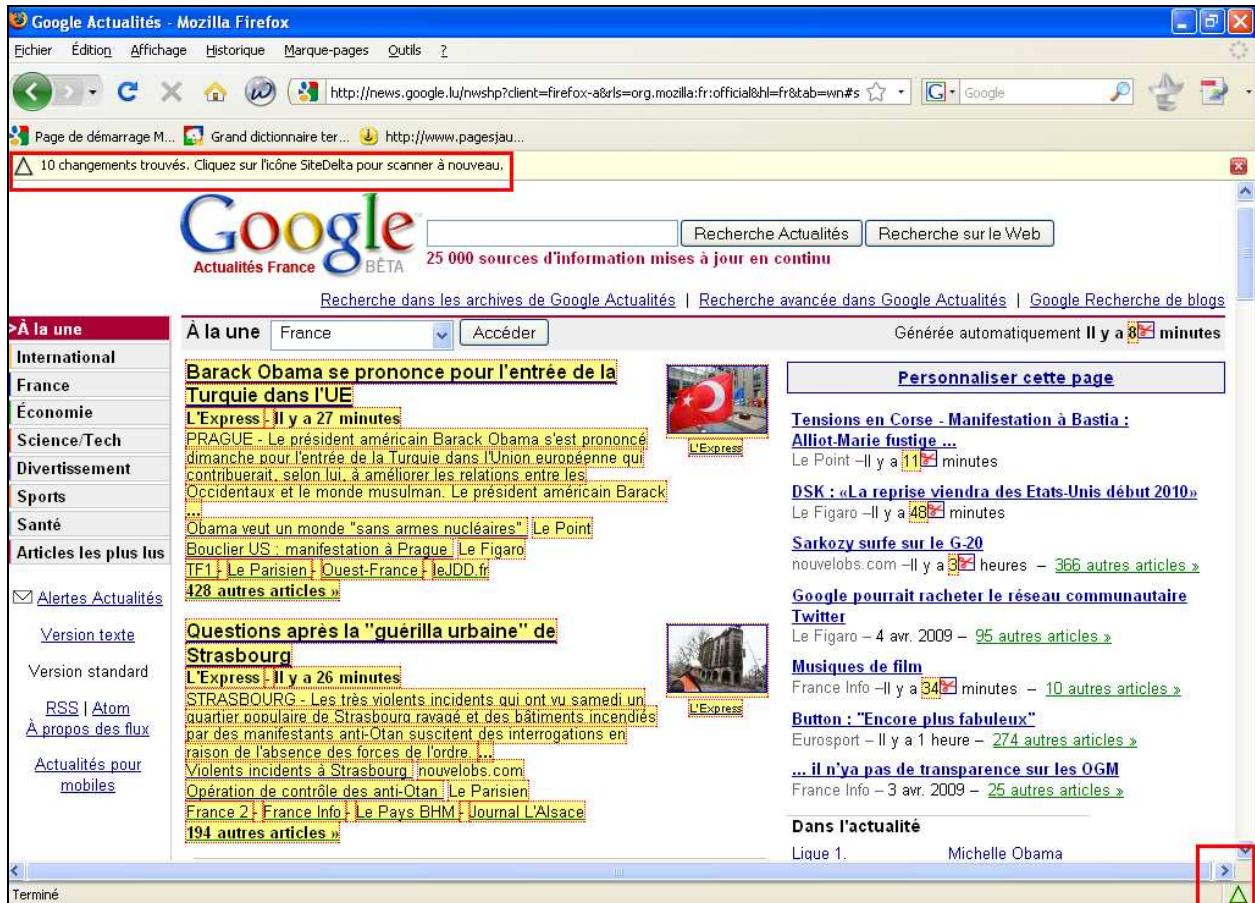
Google Actualités - Mozilla Firefox

Fichier Édition Affichage Historique Marque-pages Outils ?

http://news.google.lu/nwshp?client=firefox-a&rls=org.mozilla:fr:official&hl=fr&tab=wn#s

Google

Page de démarrage M... Grand dictionnaire ter... http://www.pagesjau...

10 changements trouvés. Cliquez sur l'icône SiteDelta pour scanner à nouveau.

Google Actualités France BÊTA

Recherche Actualités Recherche sur le Web

25 000 sources d'information mises à jour en continu

Recherche dans les archives de Google Actualités | Recherche avancée dans Google Actualités | Google Recherche de blogs

>À la une
International
France
Économie
Science/Tech
Divertissement
Sports
Santé
Articles les plus lus

Alertes Actualités

Version texte

Version standard

RSS | Atom
À propos des flux

Actualités pour mobiles

À la une France Accéder

Générée automatiquement Il y a 8 minutes

Barack Obama se prononce pour l'entrée de la Turquie dans l'UE
L'Express - Il y a 27 minutes
PRAGUE - Le président américain Barack Obama s'est prononcé dimanche pour l'entrée de la Turquie dans l'Union européenne qui contribuerait, selon lui, à améliorer les relations entre les Occidentaux et le monde musulman. Le président américain Barack ...
Obama veut un monde "sans armes nucléaires" Le Point
Bouclier US : manifestation à Prague Le Figaro
TF1 - Le Parisien - Ouest-France - leJDD.fr
428 autres articles »

L'Express

Questions après la "guérilla urbaine" de Strasbourg
L'Express - Il y a 26 minutes
STRASBOURG - Les très violents incidents qui ont vu samedi un quartier populaire de Strasbourg ravagé et des bâtiments incendiés par des manifestants anti-Otan suscitent des interrogations en raison de l'absence des forces de l'ordre. ...
Violents incidents à Strasbourg nouvelobs.com
Opération de contrôle des anti-Otan Le Parisien
France 2 - France Info - Le Pays BHM - Journal L'Alsace
194 autres articles »

L'Express

Personnaliser cette page

Tensions en Corse - Manifestation à Bastia : Alliot-Marie fustige ...
Le Point – Il y a 11 minutes

DSK : «La reprise viendra des Etats-Unis début 2010»
Le Figaro – Il y a 48 minutes

Sarkozy surfe sur le G-20
nouvelobs.com – Il y a 3 heures – 366 autres articles »

Google pourrait racheter le réseau communautaire Twitter
Le Figaro – 4 avr. 2009 – 95 autres articles »

Musiques de film
France Info – Il y a 34 minutes – 10 autres articles »

Button : "Encore plus fabuleux"
Eurosport – Il y a 1 heure – 274 autres articles »

... il n'ya pas de transparence sur les OGM
France Info – 3 avr. 2009 – 25 autres articles »

Dans l'actualité
Ligue 1. Michelle Obama

Terminé